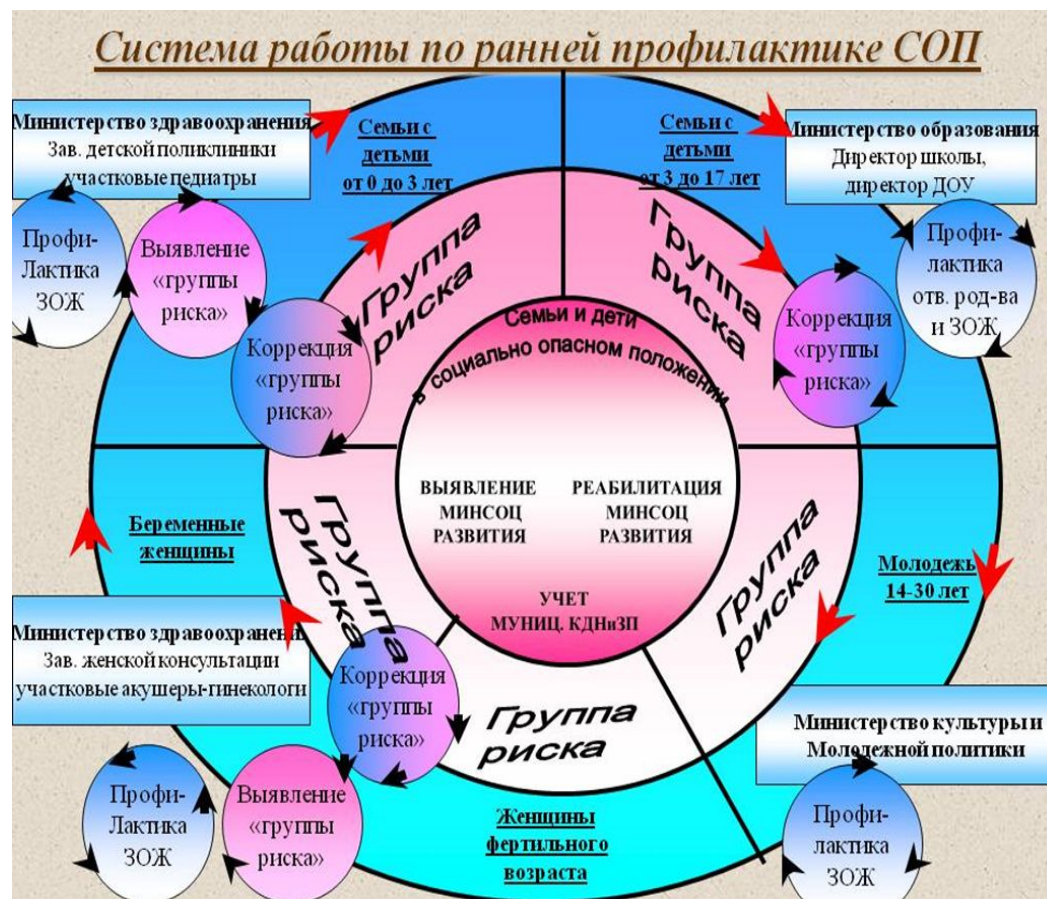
Система работы по ранней профилактике СОП

Министерство здравоохранения
Зав. детской поликлиники
участковые педиатры

Семьи с детьми от 0 до 3 лет

Семьи с детьми от 3 до 17 лет

Министерство образования
Директор школы, директор ДОУ

Профи-
Лактика
ЗОЖ

Выявление «группы риска»

Группа риска

Группа риска

Профи-
лактика
отв. род-ва
и ЗОЖ

Коррекция «группы риска»

Семьи и дети в социально опасном положении

Коррекция «группы риска»

ВЫЯВЛЕНИЕ МИНСОЦ РАЗВИТИЯ

РЕАБИЛИТАЦИЯ МИНСОЦ РАЗВИТИЯ

Беременные женщины

Группа риска

Группа риска

Молодежь 14-30 лет

УЧЕТ МУНИЦ. КДНиЗП

Министерство здравоохранения
Зав. женской консультации
участковые акушеры-гинекологи

Коррекция «группы риска»

Группа риска

Министерство культуры и Молодежной политики

Профи-
Лактика
ЗОЖ

Выявление «группы риска»

Женщины фертильного возраста

Профи-
лактика
ЗОЖ